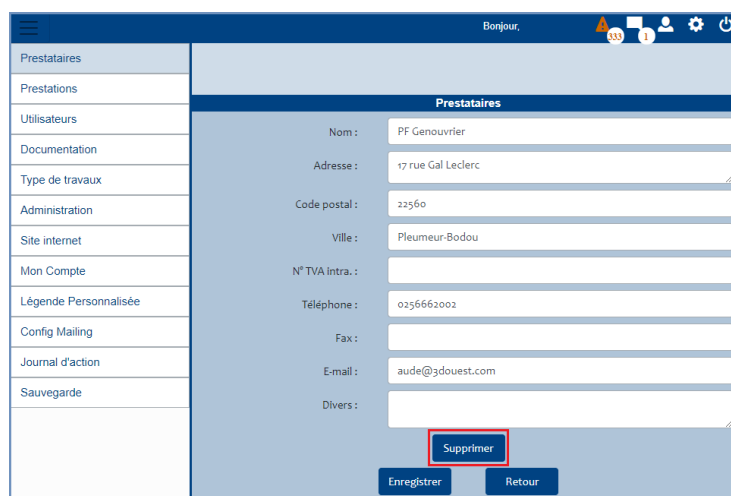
Bonjour,

333

1

Prestataires
Prestations
Utilisateurs
Documentation
Type de travaux
Administration
Site internet
Mon Compte
Légende Personnalisée
Config Mailing
Journal d'action
Sauvegarde

Prestataires

Nom : PF Genouvrier

Adresse : 17 rue Gal Leclerc

Code postal : 22560

Ville : Pleumeur-Bodou

N° TVA intra. :

Téléphone : 0256662002

Fax :

E-mail : aude@3douest.com

Divers :

Supprimer

Enregistrer

Retour